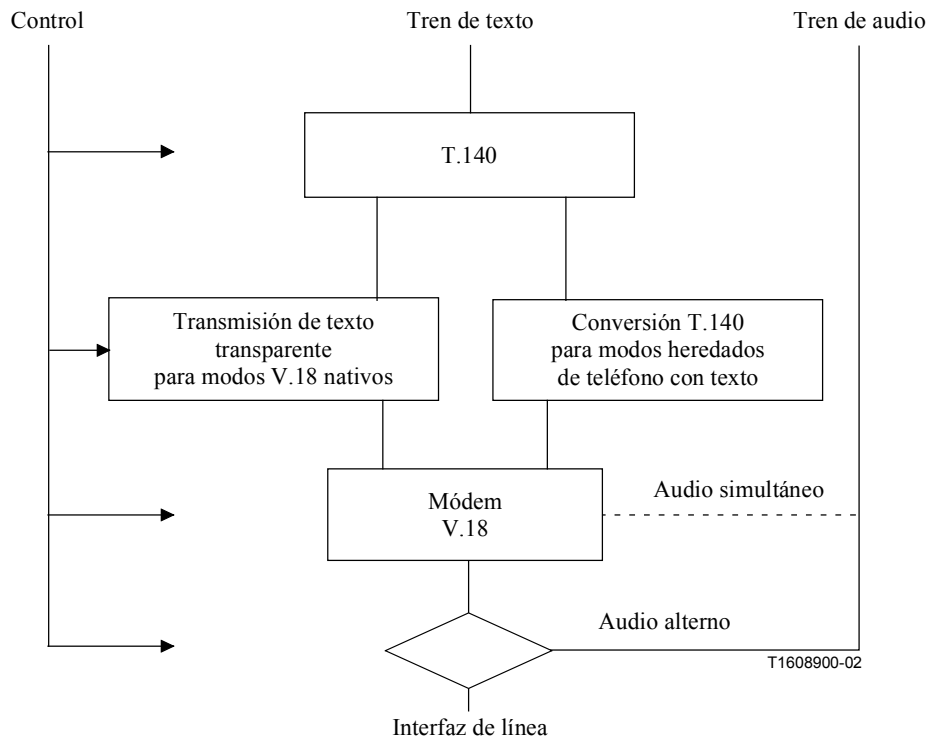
Control

Tren de texto

Tren de audio

T.140

Transmisión de texto transparente para modos V.18 nativos

Conversión T.140 para modos heredados de teléfono con texto

Módem V.18

Audio simultáneo

Audio alterno

T1608900-02

Interfaz de línea